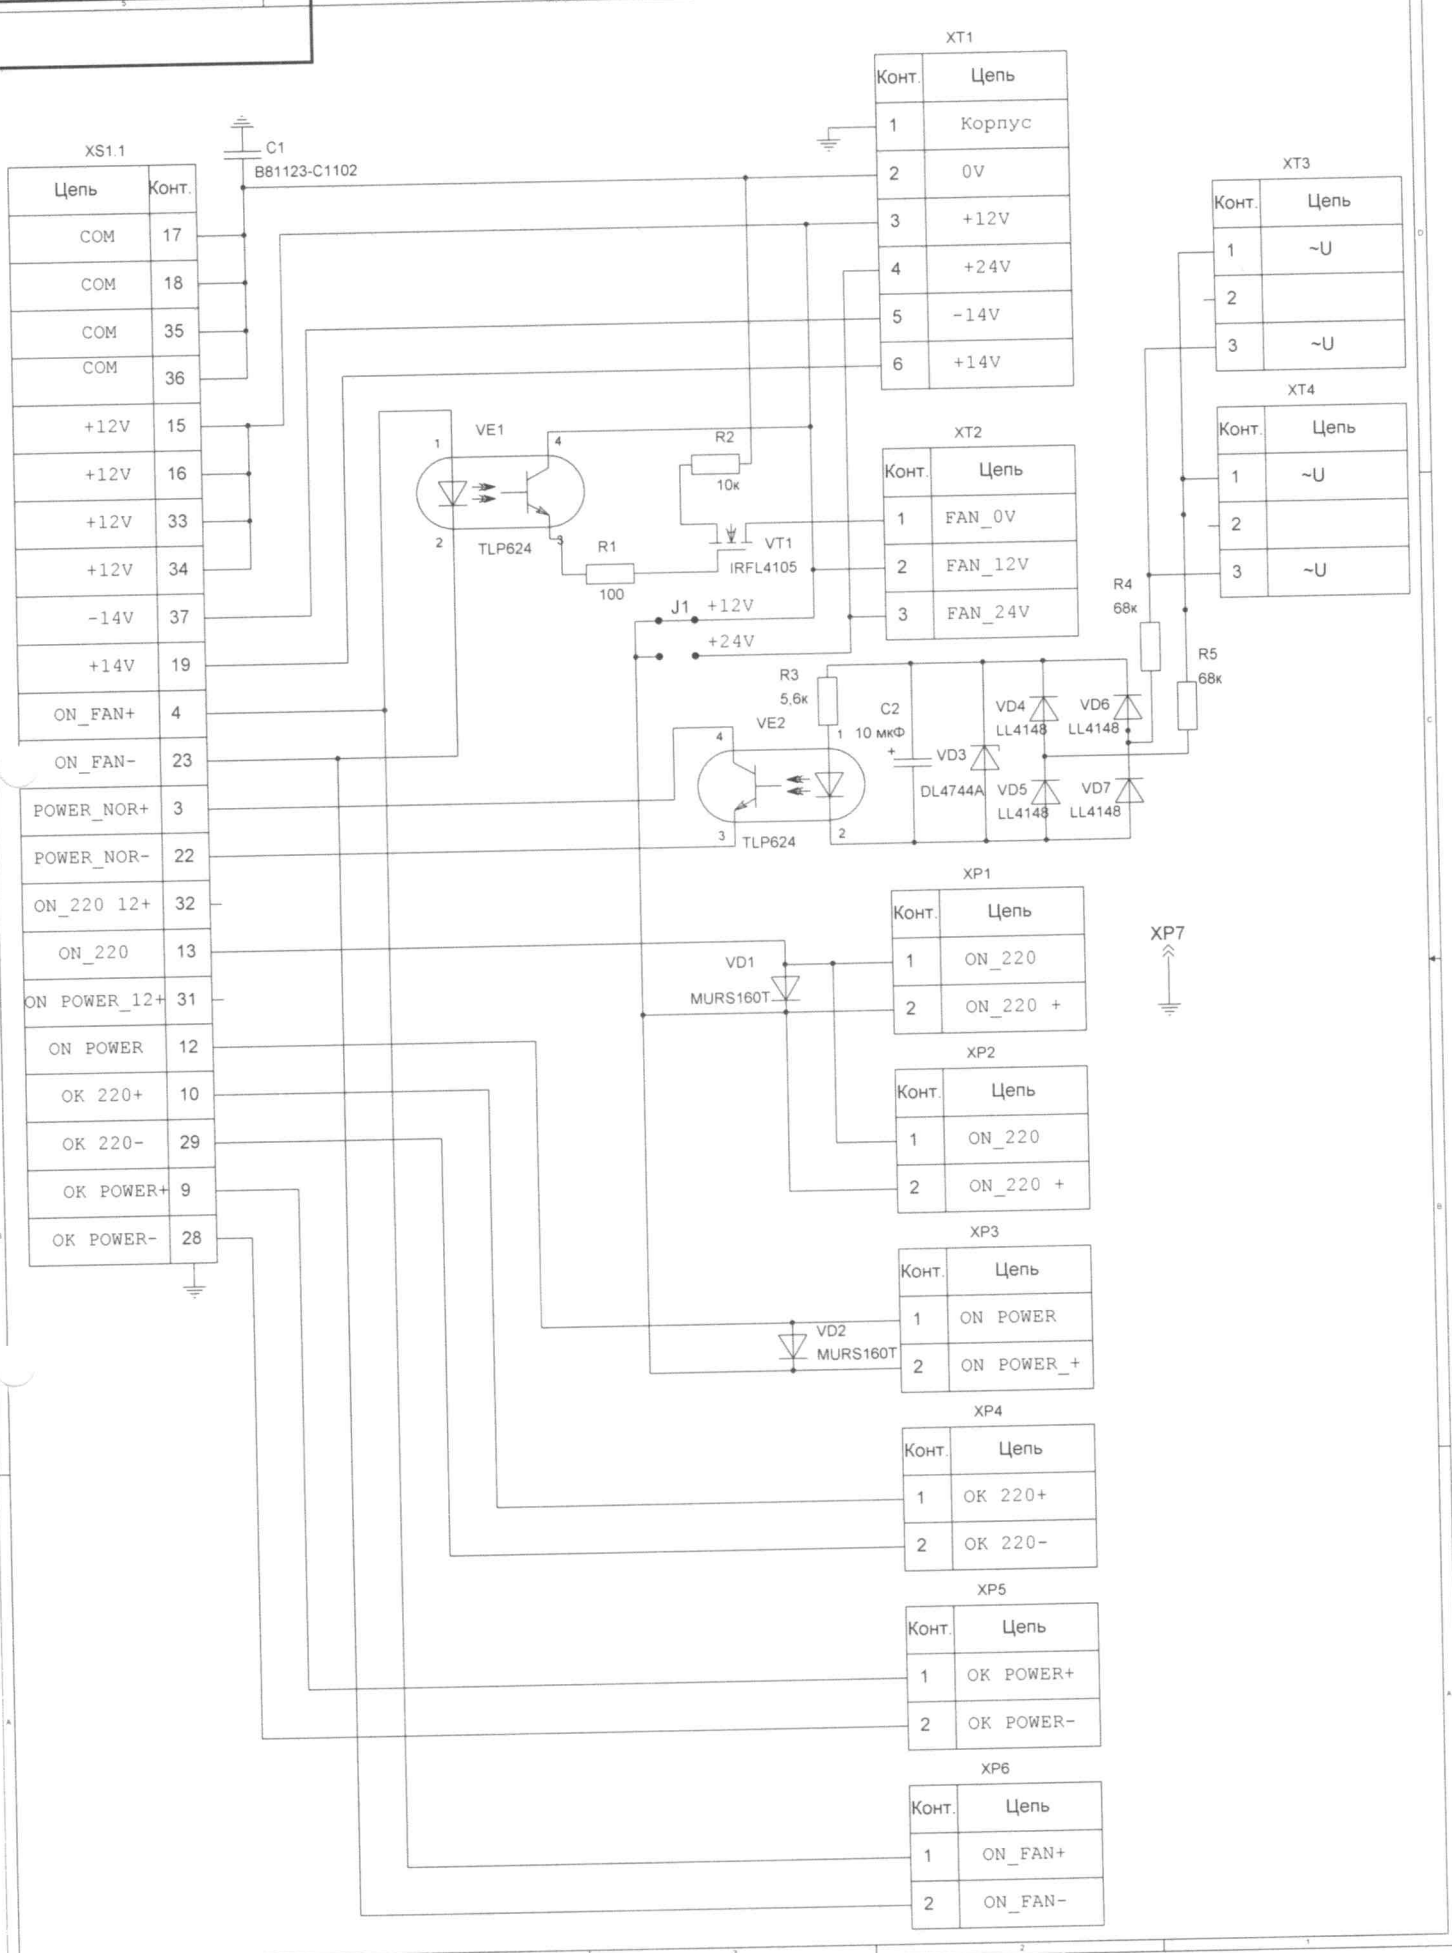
XS1.1

| Цепь | Конт. |
|---|---|
| COM | 17 |
| COM | 18 |
| COM | 35 |
| COM | 36 |
| +12V | 15 |
| +12V | 16 |
| +12V | 33 |
| +12V | 34 |
| -14V | 37 |
| +14V | 19 |
| ON_FAN+ | 4 |
| ON_FAN- | 23 |
| POWER_NOR+ | 3 |
| POWER_NOR- | 22 |
| ON_220 12+ | 32 |
| ON_220 | 13 |
| ON POWER_12+ | 31 |
| ON POWER | 12 |
| OK 220+ | 10 |
| OK 220- | 29 |
| OK POWER+ | 9 |
| OK POWER- | 28 |

C1
B81123-C1102

XT1

| Конт. | Цепь |
|---|---|
| 1 | Корпус |
| 2 | 0V |
| 3 | +12V |
| 4 | +24V |
| 5 | -14V |
| 6 | +14V |

XT3

| Конт. | Цепь |
|---|---|
| 1 | ~U |
| 2 | |
| 3 | ~U |

XT4

| Конт. | Цепь |
|---|---|
| 1 | ~U |
| 2 | |
| 3 | ~U |

VE1
1
4
2
3
TLP624

R2
10к

XT2

| Конт. | Цепь |
|---|---|
| 1 | FAN_0V |
| 2 | FAN_12V |
| 3 | FAN_24V |

R1
100

VT1
IRFL4105

J1 +12V
+24V

R4
68к

R5
68к

R3
5,6к

C2
10 мкФ
+

VE2
4
1
3
2
TLP624

VD3
DL4744A

VD4
LL4148

VD5
LL4148

VD6
LL4148

VD7
LL4148

XP1

| Конт. | Цепь |
|---|---|
| 1 | ON_220 |
| 2 | ON_220 + |

XP7

VD1
MURS160T

XP2

| Конт. | Цепь |
|---|---|
| 1 | ON_220 |
| 2 | ON_220 + |

XP3

| Конт. | Цепь |
|---|---|
| 1 | ON POWER |
| 2 | ON POWER_+ |

VD2
MURS160T

XP4

| Конт. | Цепь |
|---|---|
| 1 | OK 220+ |
| 2 | OK 220- |

XP5

| Конт. | Цепь |
|---|---|
| 1 | OK POWER+ |
| 2 | OK POWER- |

XP6

| Конт. | Цепь |
|---|---|
| 1 | ON_FAN+ |
| 2 | ON_FAN- |